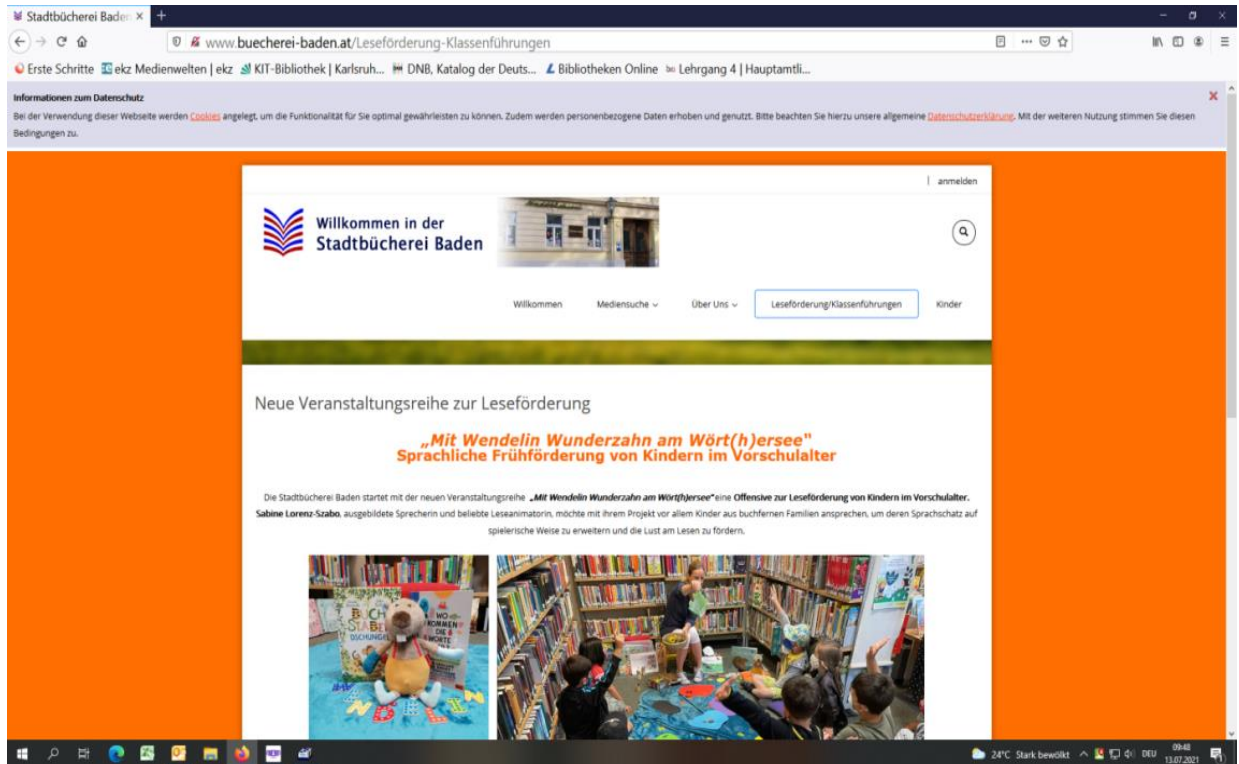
Stadtbücherei Baden ×

www.buecherei-baden.at/Leseförderung-Klassenführungen

Erste Schritte | ekz Medienwelten | ekz | KIT-Bibliothek | Karlsruh... | DNB, Katalog der Deuts... | Bibliotheken Online | Lehrgang 4 | Hauptamtli...

Informationen zum Datenschutz

Bei der Verwendung dieser Webseite werden Cookies angelegt, um die Funktionalität für Sie optimal gewährleisten zu können. Zudem werden personenbezogene Daten erhoben und genutzt. Bitte beachten Sie hierzu unsere allgemeine Datenschutzerklärung. Mit der weiteren Nutzung stimmen Sie diesen Bedingungen zu.

| anmelden

Willkommen in der Stadtbücherei Baden

Willkommen | Mediensuche | Über Uns | Leseförderung/Klassenführungen | Kinder

Neue Veranstaltungsreihe zur Leseförderung

„Mit Wendelin Wunderzahn am Wört(h)ersee"
Sprachliche Frühförderung von Kindern im Vorschulalter

Die Stadtbücherei Baden startet mit der neuen Veranstaltungsreihe „Mit Wendelin Wunderzahn am Wört(h)ersee" eine Offensive zur Leseförderung von Kindern im Vorschulalter. Sabine Lorenz-Szabo, ausgebildete Sprecherin und beliebte Leseanimatorin, möchte mit ihrem Projekt vor allem Kinder aus buchfernen Familien ansprechen, um deren Sprachschatz auf spielerische Weise zu erweitern und die Lust am Lesen zu fördern.

BUCHSTABEN DSCHUNGEL
WO KOMMEN DIE WÖRTER

24°C Stark bewölkt DEU 09:48 13.07.2021